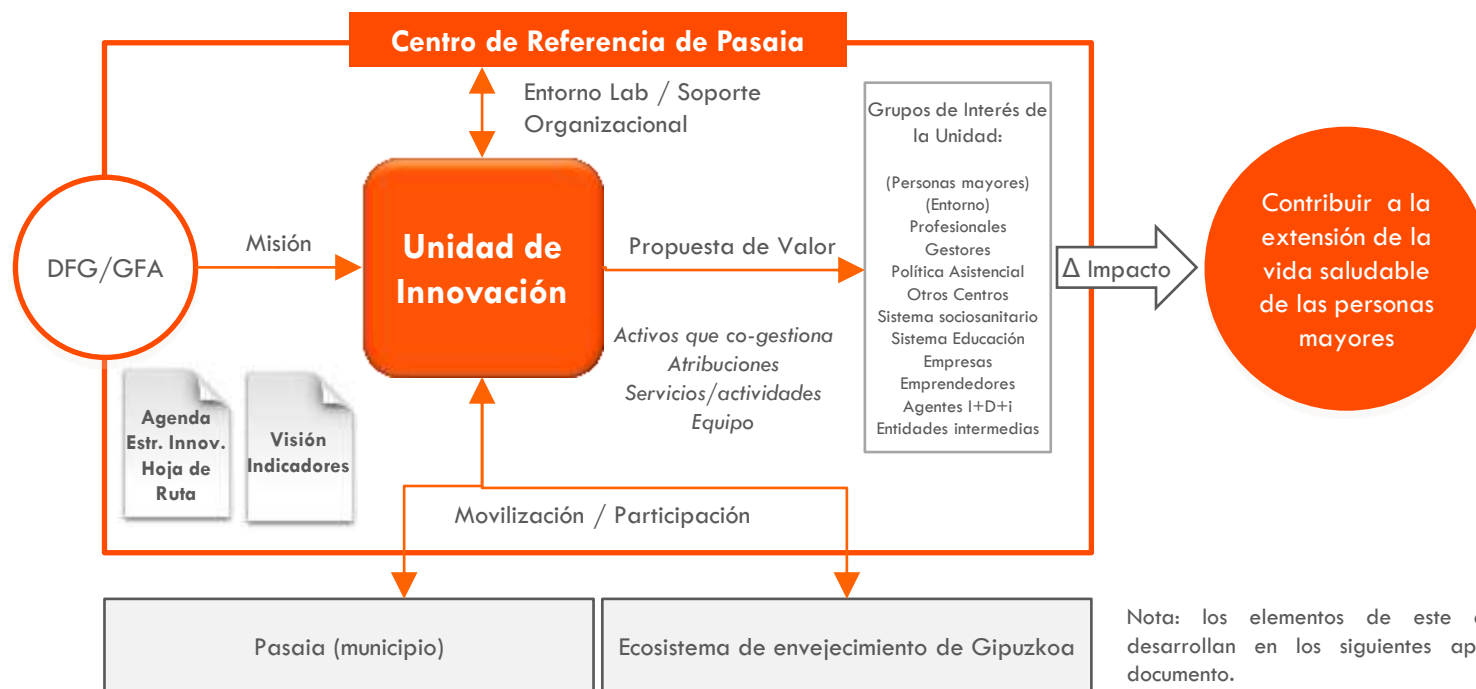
Centro de Referencia de Pasaia

Entorno Lab / Soporte Organizacional

Grupos de Interés de la Unidad:

(Personas mayores)
(Entorno)
Profesionales
Gestores
Política Asistencial
Otros Centros
Sistema sociosanitario
Sistema Educación
Empresas
Emprendedores
Agentes I+D+i
Entidades intermedias

DFG/GFA

Misión

Unidad de Innovación

Propuesta de Valor

$\Delta$ Impacto

Contribuir a la extensión de la vida saludable de las personas mayores

Activos que co-gestiona
Atribuciones
Servicios/actividades
Equipo

Agenda Estr. Innov. Hoja de Ruta

Visión Indicadores

Movilización / Participación

Pasaia (municipio)

Ecosistema de envejecimiento de Gipuzkoa

Nota: los elementos de este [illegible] desarrollan en los siguientes ap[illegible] documento.